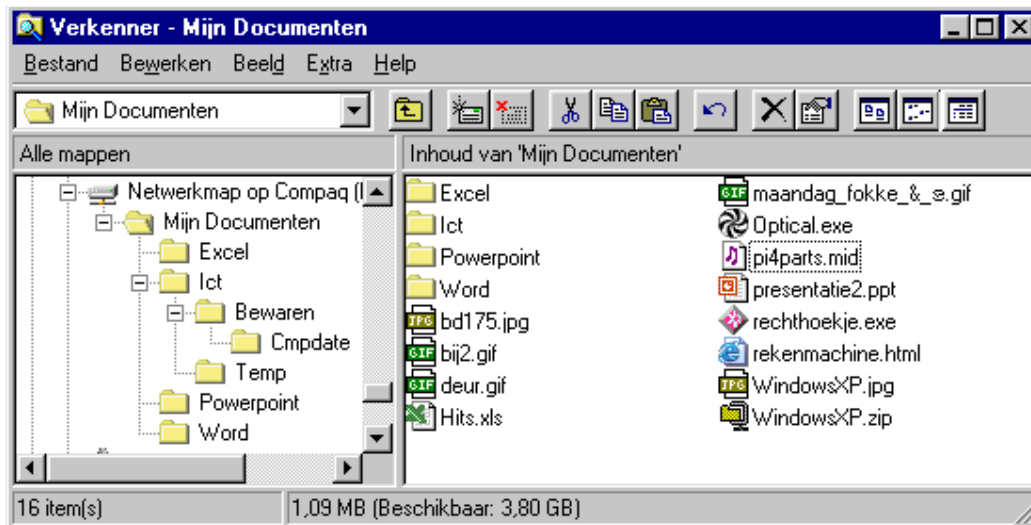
Verkenner - Mijn Documenten

Bestand Bewerken Beeld Extra Help

Mijn Documenten

Alle mappen

Inhoud van 'Mijn Documenten'

Netwerkmap op Compaq (I
Mijn Documenten
Excel
Ict
Bewaren
Cmpdate
Temp
Powerpoint
Word

Excel
Ict
Powerpoint
Word
bd175.jpg
bij2.gif
deur.gif
Hits.xls
maandag_fokke_&_s.gif
Optical.exe
pi4parts.mid
presentatie2.ppt
rechthoekje.exe
rekenmachine.html
WindowsXP.jpg
WindowsXP.zip

16 item(s)
1,09 MB (Beschikbaar: 3,80 GB)